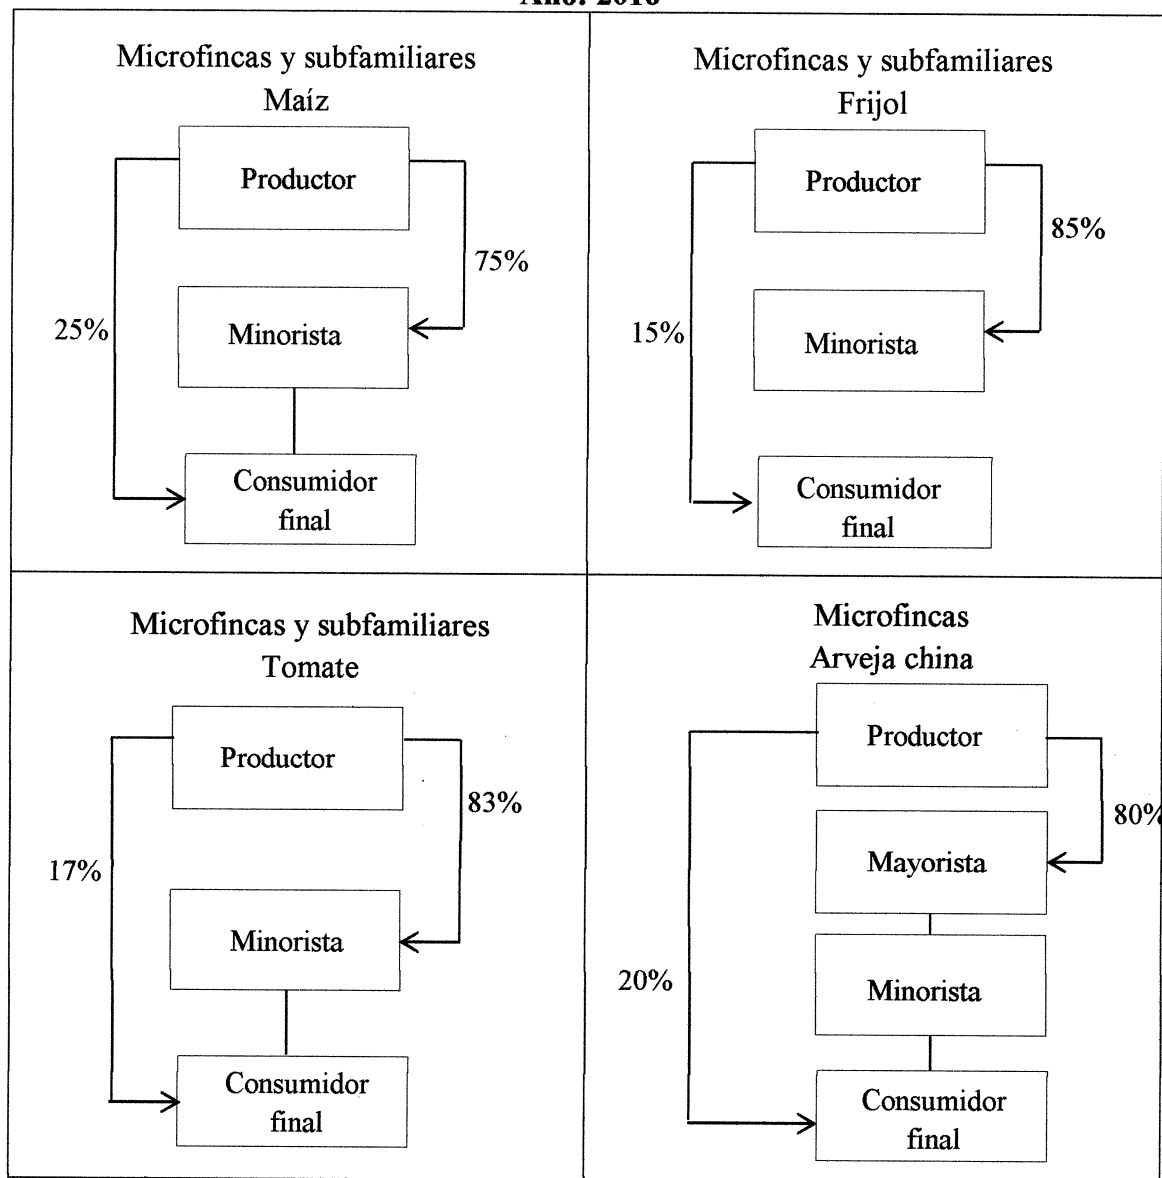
Año: 2010

Microfincas y subfamiliares
Maíz

Productor

75%

25%

Minorista

Consumidor final

Microfincas y subfamiliares
Frijol

Productor

85%

15%

Minorista

Consumidor final

Microfincas y subfamiliares
Tomate

Productor

83%

17%

Minorista

Consumidor final

Microfincas
Arveja china

Productor

80%

Mayorista

20%

Minorista

Consumidor final